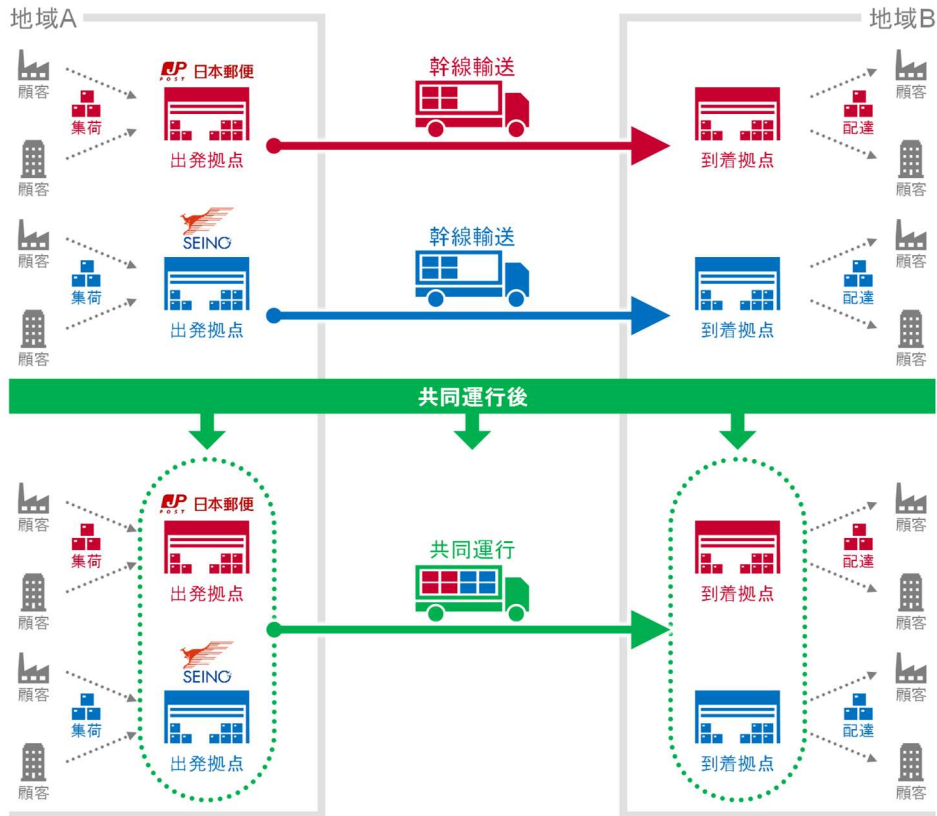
地域A

地域B

顧客
集荷
顧客
JP POST 日本郵便
出発拠点
幹線輸送
到着拠点
配達
顧客
顧客

顧客
集荷
顧客
SEINO
出発拠点
幹線輸送
到着拠点
配達
顧客
顧客

共同運行後

顧客
集荷
顧客
JP POST 日本郵便
出発拠点
顧客
集荷
顧客
SEINO
出発拠点
共同運行
到着拠点
配達
顧客
顧客
到着拠点
配達
顧客
顧客